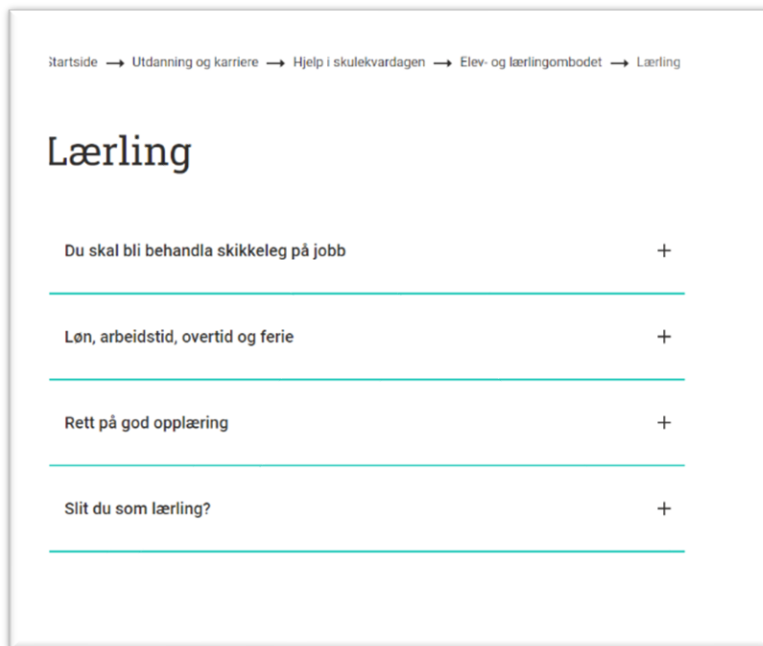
Startside → Utdanning og karriere → Hjelp i skulekvardagen → Elev- og lærlingombodet → Lærling

Lærling

Du skal bli behandla skikkeleg på jobb +

Løn, arbeidstid, overtid og ferie +

Rett på god opplæring +

Slit du som lærling? +